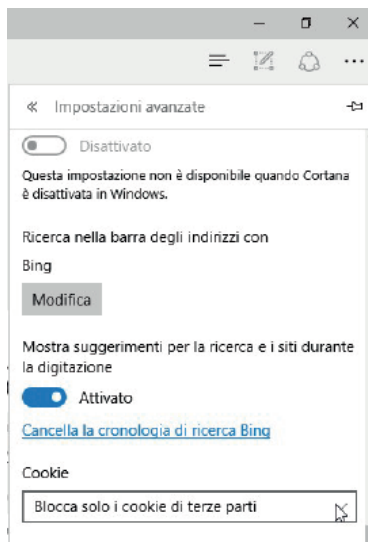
–
×
...

« Impostazioni avanzate

Disattivato

Questa impostazione non è disponibile quando Cortana è disattivata in Windows.

Ricerca nella barra degli indirizzi con

Bing

Modifica

Mostra suggerimenti per la ricerca e i siti durante la digitazione

Attivato

Cancella la cronologia di ricerca Bing

Cookie

Blocca solo i cookie di terze parti